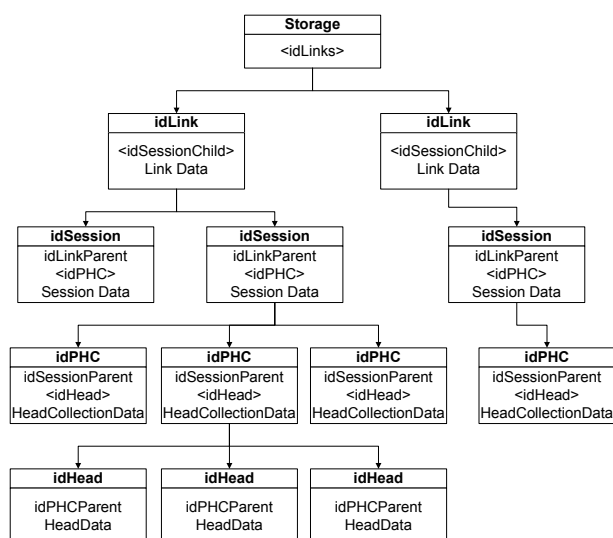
Storage
<idLinks>

idLink
<idSessionChild>
Link Data

idLink
<idSessionChild>
Link Data

idSession
idLinkParent
<idPHC>
Session Data

idSession
idLinkParent
<idPHC>
Session Data

idSession
idLinkParent
<idPHC>
Session Data

idPHC
idSessionParent
<idHead>
HeadCollectionData

idPHC
idSessionParent
<idHead>
HeadCollectionData

idPHC
idSessionParent
<idHead>
HeadCollectionData

idPHC
idSessionParent
<idHead>
HeadCollectionData

idHead
idPHCParent
HeadData

idHead
idPHCParent
HeadData

idHead
idPHCParent
HeadData